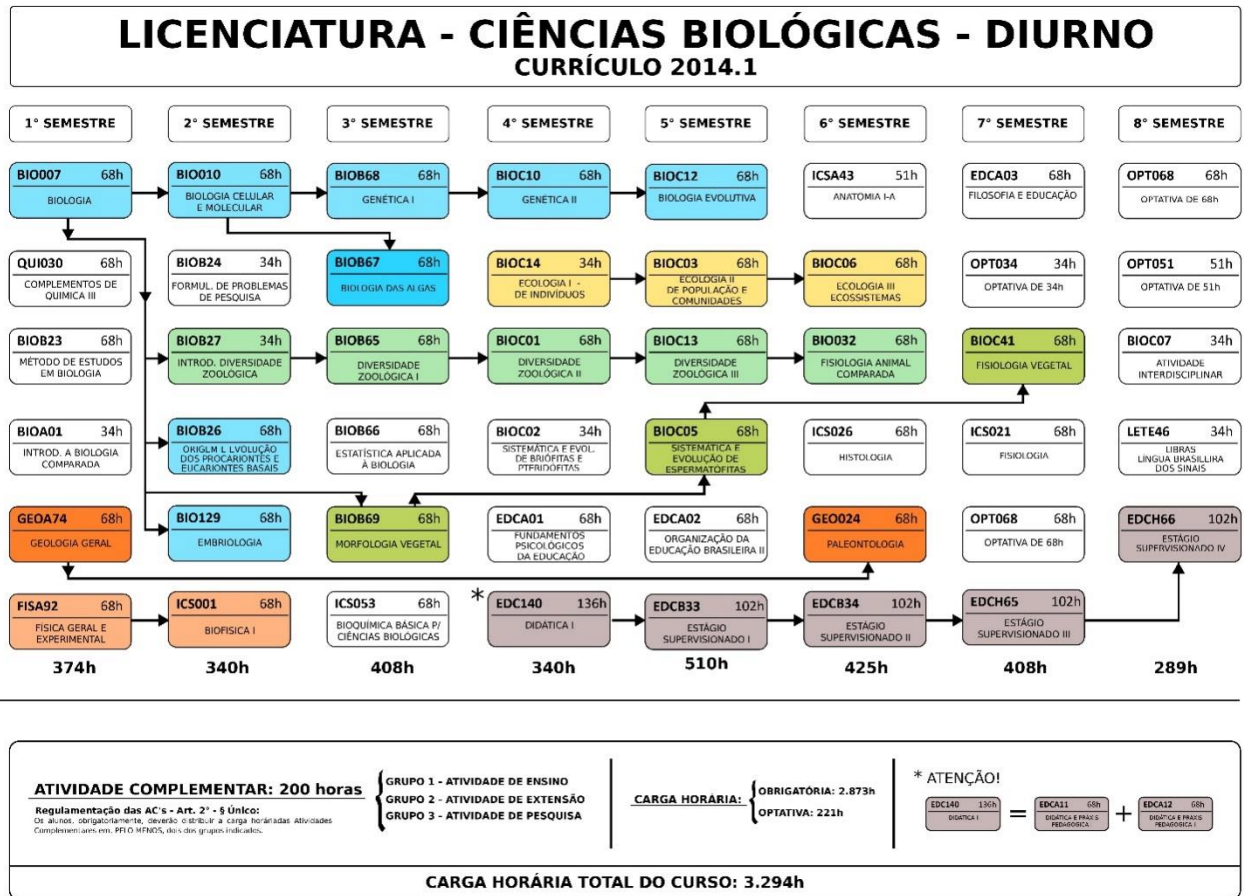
LICENCIATURA - CIÊNCIAS BIOLÓGICAS - DIURNO
CURRÍCULO 2014.1

1° SEMESTRE

BIO007 68h
BIOLOGIA

QUI030 68h
COMPLEMENTOS DE QUÍMICA III

BIOB23 68h
MÉTODO DE ESTUDOS EM BIOLOGIA

BIOA01 34h
INTROD. A BIOLOGIA COMPARADA

GEOA74 68h
GEOLOGIA GERAL

FISA92 68h
FÍSICA GERAL E EXPERIMENTAL

374h

2° SEMESTRE

BIO010 68h
BIOLOGIA CELULAR E MOLECULAR

BIOB24 34h
FORMUL. DE PROBLEMAS DE PESQUISA

BIOB27 34h
INTROD. DIVERSIDADE ZOOLÓGICA

BIOB26 68h
ORIGEM E EVOLUÇÃO DOS PROCARIONTES E EUCARIONTES BASAIS

BIO129 68h
EMBRIOLOGIA

ICS001 68h
BIOFÍSICA I

340h

3° SEMESTRE

BIOB68 68h
GENÉTICA I

BIOB67 68h
BIOLOGIA DAS ALGAS

BIOB65 68h
DIVERSIDADE ZOOLÓGICA I

BIOB66 68h
ESTATÍSTICA APLICADA À BIOLOGIA

BIOB69 68h
MORFOLOGIA VEGETAL

ICS053 68h
BIOQUÍMICA BÁSICA P/ CIÊNCIAS BIOLÓGICAS

408h

4° SEMESTRE

BIOC10 68h
GENÉTICA II

BIOC14 34h
ECOLOGIA I - DE INDIVÍDUOS

BIOC01 68h
DIVERSIDADE ZOOLÓGICA II

BIOC02 34h
SISTEMÁTICA E EVOL. DE BRIÓFITAS E PTERIDÓFITAS

EDCA01 68h
FUNDAMENTOS PSICOLÓGICOS DA EDUCAÇÃO

*
EDC140 136h
DIDÁTICA I

340h

5° SEMESTRE

BIOC12 68h
BIOLOGIA EVOLUTIVA

BIOC03 68h
ECOLOGIA II DE POPULAÇÃO E COMUNIDADES

BIOC13 68h
DIVERSIDADE ZOOLÓGICA III

BIOC05 68h
SISTEMÁTICA E EVOLUÇÃO DE ESPERMATÓFITAS

EDCA02 68h
ORGANIZAÇÃO DA EDUCAÇÃO BRASILEIRA II

EDCB33 102h
ESTÁGIO SUPERVISIONADO I

510h

6° SEMESTRE

ICSA43 51h
ANATOMIA I-A

BIOC06 68h
ECOLOGIA III ECOSSISTEMAS

BIO032 68h
FISIOLOGIA ANIMAL COMPARADA

ICS026 68h
HISTOLOGIA

GEO024 68h
PALEONTOLOGIA

EDCB34 102h
ESTÁGIO SUPERVISIONADO II

425h

7° SEMESTRE

EDCA03 68h
FILOSOFIA E EDUCAÇÃO

OPT034 34h
OPTATIVA DE 34h

BIOC41 68h
FISIOLOGIA VEGETAL

ICS021 68h
FISIOLOGIA

OPT068 68h
OPTATIVA DE 68h

EDCH65 102h
ESTÁGIO SUPERVISIONADO III

408h

8° SEMESTRE

OPT068 68h
OPTATIVA DE 68h

OPT051 51h
OPTATIVA DE 51h

BIOC07 34h
ATIVIDADE INTERDISCIPLINAR

LETE46 34h
LIBRAS LÍNGUA BRASILEIRA DOS SINAIS

EDCH66 102h
ESTÁGIO SUPERVISIONADO IV

289h

ATIVIDADE COMPLEMENTAR: 200 horas
Regulamentação das AC's - Art. 2° - § Único:
Os alunos, obrigatoriamente, deverão distribuir a carga horária das Atividades Complementares em, PELO MENOS, dois dos grupos indicados.

GRUPO 1 - ATIVIDADE DE ENSINO
GRUPO 2 - ATIVIDADE DE EXTENSÃO
GRUPO 3 - ATIVIDADE DE PESQUISA

CARGA HORÁRIA:
OBRIGATÓRIA: 2.873h
OPTATIVA: 221h

* ATENÇÃO!
EDC140 136h DIDÁTICA I = EDCA11 68h DIDÁTICA E PRÁXIS PEDAGÓGICA + EDCA12 68h DIDÁTICA E PRÁXIS PEDAGÓGICA I

CARGA HORÁRIA TOTAL DO CURSO: 3.294h